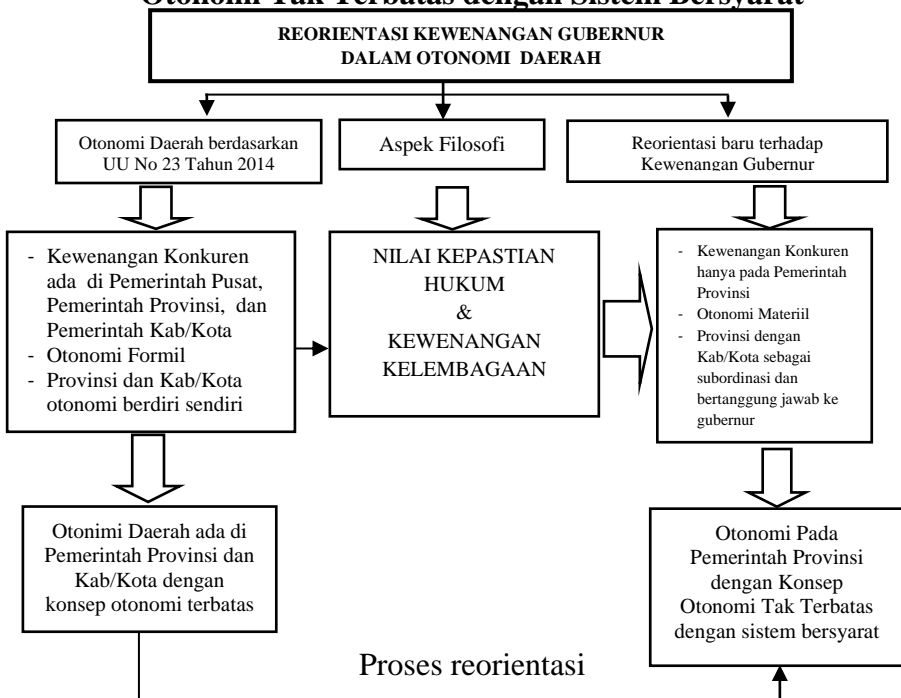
Otonomi Tak Terbatas dengan Sistem Bersyarat

REORIENTASI KEWENANGAN GUBERNUR DALAM OTONOMI DAERAH

Otonomi Daerah berdasarkan UU No 23 Tahun 2014

Aspek Filosofi

Reorientasi baru terhadap Kewenangan Gubernur

- Kewenangan Konkuren ada di Pemerintah Pusat, Pemerintah Provinsi, dan Pemerintah Kab/Kota
- Otonomi Formil
- Provinsi dan Kab/Kota otonomi berdiri sendiri

NILAI KEPASTIAN HUKUM & KEWENANGAN KELEMBAGAAN

- Kewenangan Konkuren hanya pada Pemerintah Provinsi
- Otonomi Materiil
- Provinsi dengan Kab/Kota sebagai subordinasi dan bertanggung jawab ke gubernur

Otonimi Daerah ada di Pemerintah Provinsi dan Kab/Kota dengan konsep otonomi terbatas

Otonomi Pada Pemerintah Provinsi dengan Konsep Otonomi Tak Terbatas dengan sistem bersyarat

Proses reorientasi